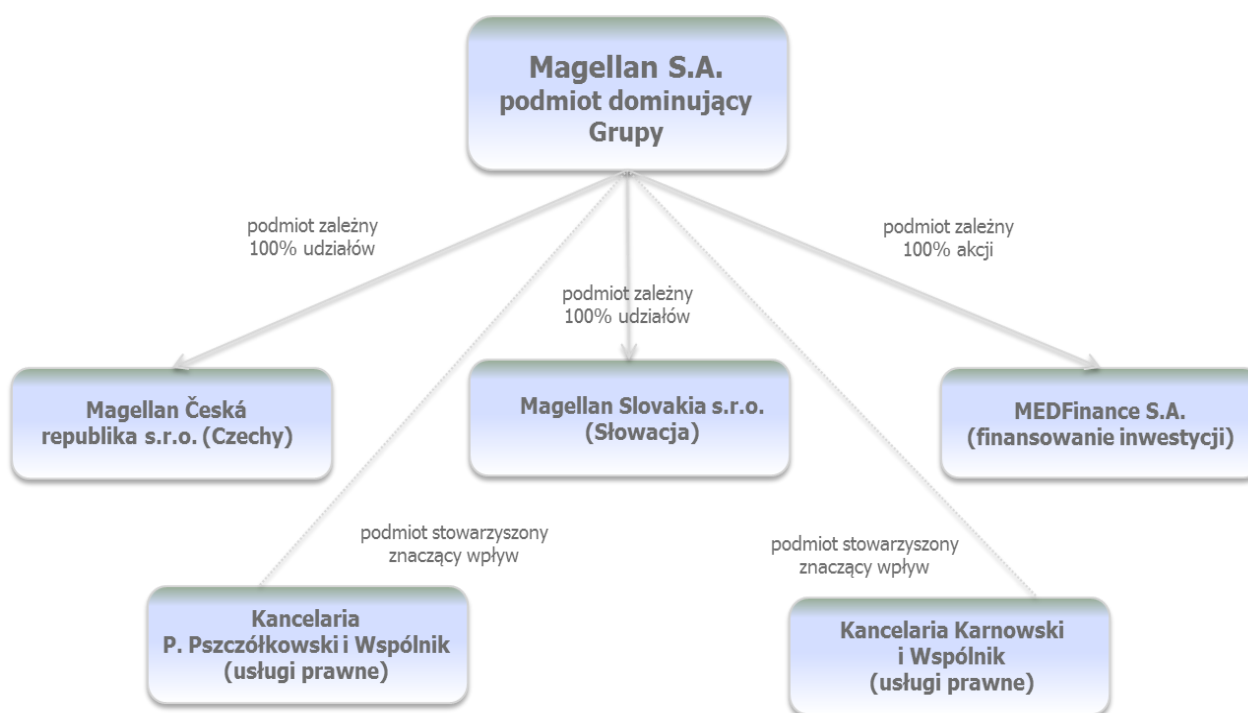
Magellan S.A.
podmiot dominujący
Grupy

podmiot zależny
100% udziałów

podmiot zależny
100% udziałów

podmiot zależny
100% akcji

Magellan Česká republika s.r.o. (Czechy)

Magellan Slovakia s.r.o. (Słowacja)

MEDFinance S.A. (finansowanie inwestycji)

podmiot stowarzyszony
znaczący wpływ

podmiot stowarzyszony
znaczący wpływ

Kancelaria
P. Pszczółkowski i Wspólnik
(usługi prawne)

Kancelaria Karnowski i Wspólnik
(usługi prawne)